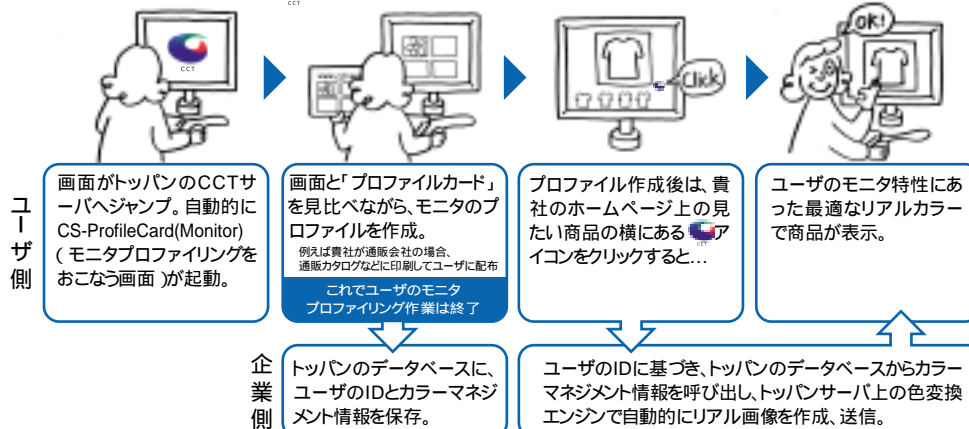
CCT

OK!

Click

ユーザ側

画面がトッパンのCCTサーバへジャンプ。自動的にCS-ProfileCard(Monitor)( モニタプロファイリングをおこなう画面 )が起動。

画面と「プロファイルカード」を見比べながら、モニタのプロファイルを作成。
例えば貴社が通販会社の場合、通販カタログなどに印刷してユーザに配布

これでユーザのモニタプロファイリング作業は終了

プロファイル作成後は、貴社のホームページ上の見たい商品の横にあるアイコンをクリックすると…

ユーザのモニタ特性にあった最適なリアルカラーで商品が表示。

企業側

トッパンのデータベースに、ユーザのIDとカラーマネジメント情報を保存。

ユーザのIDに基づき、トッパンのデータベースからカラーマネジメント情報を呼び出し、トッパンサーバ上の色変換エンジンで自動的にリアル画像を作成、送信。